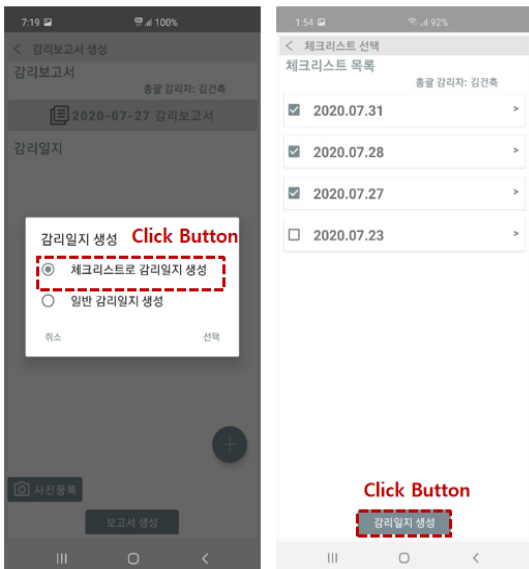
7:19
100%
감리보고서 생성
감리보고서
총괄 감리자: 김건축
2020-07-27 감리보고서
감리일지
감리일지 생성
Click Button
체크리스트로 감리일지 생성
일반 감리일지 생성
취소
선택
사진등록
보고서 생성

1:54
92%
체크리스트 선택
체크리스트 목록
총괄 감리자: 김건축
2020.07.31
2020.07.28
2020.07.27
2020.07.23
Click Button
감리일지 생성